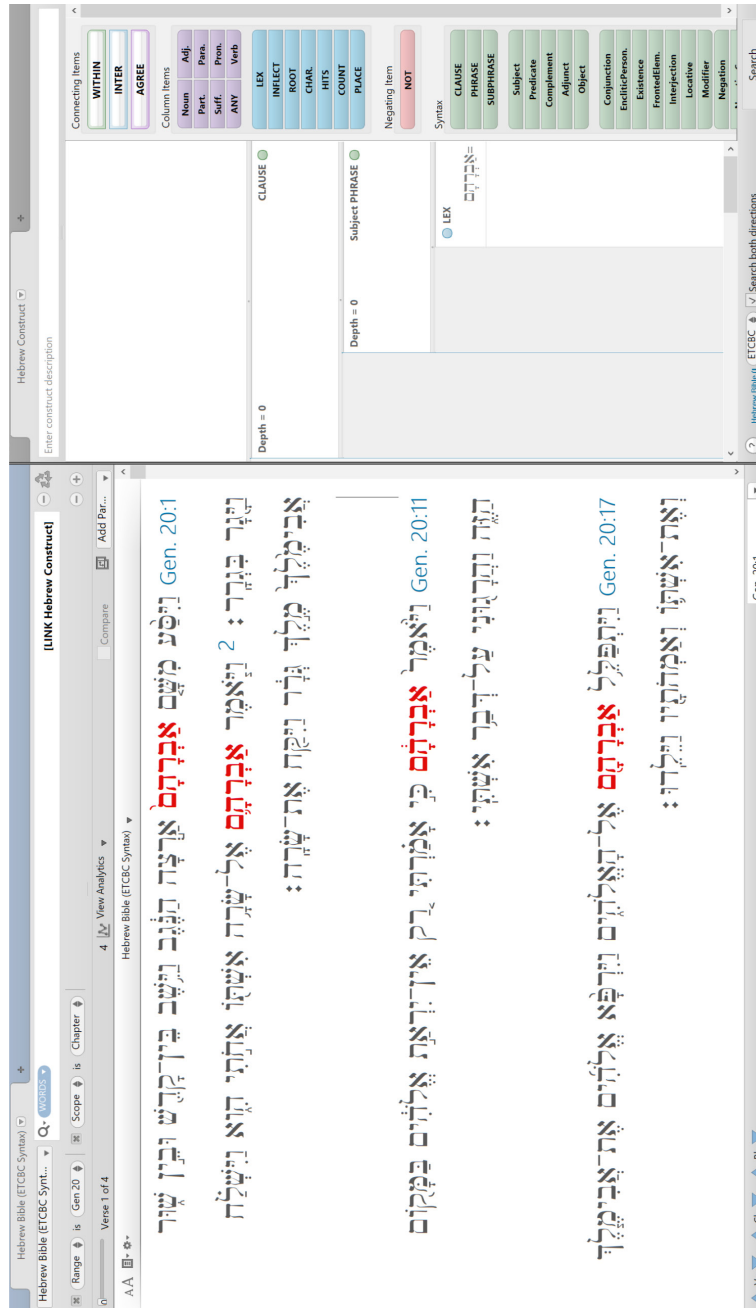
Hebrew Bible (ETCBC Syntax)
Hebrew Bible (ETCBC Synt...
WORDS
[LINK Hebrew Construct]
Range is Gen 20 Scope is Chapter
Verse 1 of 4
4 View Analytics
Compare Add Par...
AA
Hebrew Bible (ETCBC Syntax)

Gen. 20:1 וַיִּסַּ֨ע מִשָּׁ֤ם אַבְרָהָם֙ אַ֣רְצָה הַנֶּ֔גֶב וַיֵּ֥שֶׁב בֵּין־קָדֵ֖שׁ וּבֵ֣ין שׁ֑וּר וַיָּ֖גָר בִּגְרָֽר׃ 2 וַיֹּ֧אמֶר אַבְרָהָ֛ם אֶל־שָׂרָ֥ה אִשְׁתּ֖וֹ אֲחֹ֣תִי הִ֑וא וַיִּשְׁלַ֗ח אֲבִימֶ֙לֶךְ֙ מֶ֣לֶךְ גְּרָ֔ר וַיִּקַּ֖ח אֶת־שָׂרָֽה׃

Gen. 20:11 וַיֹּ֙אמֶר֙ אַבְרָהָ֔ם כִּ֣י אָמַ֗רְתִּי רַ֚ק אֵין־יִרְאַ֣ת אֱלֹהִ֔ים בַּמָּק֖וֹם הַזֶּ֑ה וַהֲרָג֖וּנִי עַל־דְּבַ֥ר אִשְׁתִּֽי׃

Gen. 20:17 וַיִּתְפַּלֵּ֥ל אַבְרָהָ֖ם אֶל־הָאֱלֹהִ֑ים וַיִּרְפָּ֨א אֱלֹהִ֜ים אֶת־אֲבִימֶ֧לֶךְ וְאֶת־אִשְׁתּ֛וֹ וְאַמְהֹתָ֖יו וַיֵּלֵֽדוּ׃

Hebrew Construct
Enter construct description
Depth = 0
CLAUSE
Depth = 0
Subject PHRASE
LEX
אַבְרָהָם=

Connecting Items
WITHIN
INTER
AGREE
Column Items
Noun Adj.
Part. Para.
Suff. Pron.
ANY Verb
LEX
INFLECT
ROOT
CHAR.
HITS
COUNT
PLACE
Negating Item
NOT
Syntax
CLAUSE
PHRASE
SUBPHRASE
Subject
Predicate
Complement
Adjunct
Object
Conjunction
EncliticPerson.
Existence
FrontedElem.
Interjection
Locative
Modifier
Negation
ETCBC
Search both directions
Search